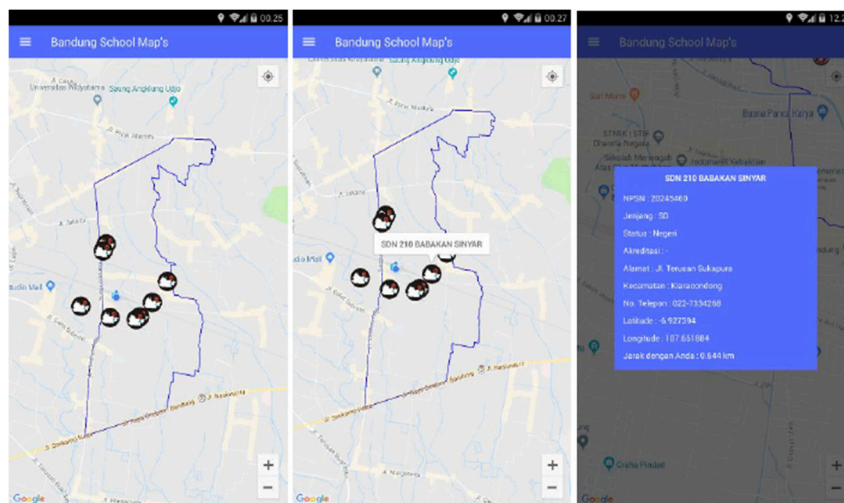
00.25

Bandung School Map's

Saung Angklung Udjo

Universitas Widyatama

Studio Mall

+

−

Google

00.27

Bandung School Map's

Saung Angklung Udjo

SDN 210 BABAKAN SINYAR

+

−

Google

12.2

Bandung School Map's

SDN 210 BABAKAN SINYAR

NPSN : 20245469

Jenjang : SD

Status : Negeri

Akreditasi : -

Alamat : Jl. Terusan Sukapura

Kecamatan : Kiaracondong

No. Telepon : 022-7334258

Latitude : -6.927394

Longitude : 107.651684

Jarak dengan Anda : 0.644 km

+

−

Google